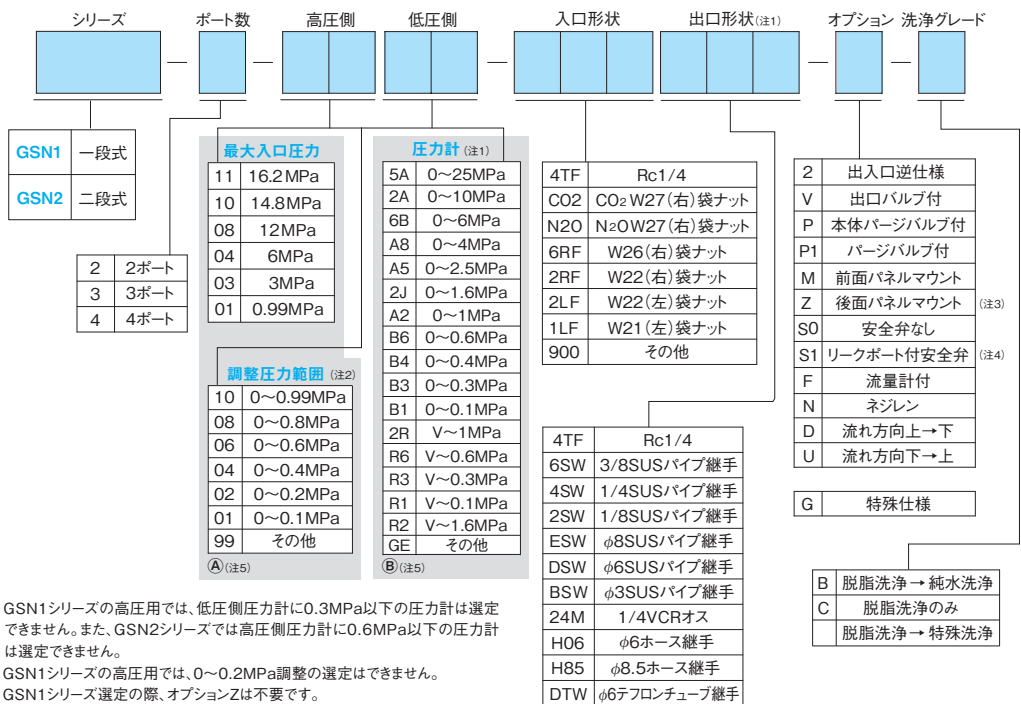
シリーズ ポート数 高圧側 低圧側 入口形状 出口形状(注1) オプション 洗浄グレード

| GSN1 | 一段式 |
|---|---|
| GSN2 | 二段式 |

| 2 | 2ポート |
|---|---|
| 3 | 3ポート |
| 4 | 4ポート |

最大入口圧力

| 11 | 16.2MPa |
|---|---|
| 10 | 14.8MPa |
| 08 | 12MPa |
| 04 | 6MPa |
| 03 | 3MPa |
| 01 | 0.99MPa |

調整圧力範囲(注2)

| 10 | 0〜0.99MPa |
|---|---|
| 08 | 0〜0.8MPa |
| 06 | 0〜0.6MPa |
| 04 | 0〜0.4MPa |
| 02 | 0〜0.2MPa |
| 01 | 0〜0.1MPa |
| 99 | その他 |

Ⓐ(注5)

圧力計(注1)

| 5A | 0〜25MPa |
|---|---|
| 2A | 0〜10MPa |
| 6B | 0〜6MPa |
| A8 | 0〜4MPa |
| A5 | 0〜2.5MPa |
| 2J | 0〜1.6MPa |
| A2 | 0〜1MPa |
| B6 | 0〜0.6MPa |
| B4 | 0〜0.4MPa |
| B3 | 0〜0.3MPa |
| B1 | 0〜0.1MPa |
| 2R | V〜1MPa |
| R6 | V〜0.6MPa |
| R3 | V〜0.3MPa |
| R1 | V〜0.1MPa |
| R2 | V〜1.6MPa |
| GE | その他 |

Ⓑ(注5)

| 4TF | Rc1/4 |
|---|---|
| CO2 | $CO_2$ W27(右)袋ナット |
| N2O | $N_2O$ W27(右)袋ナット |
| 6RF | W26(右)袋ナット |
| 2RF | W22(右)袋ナット |
| 2LF | W22(左)袋ナット |
| 1LF | W21(左)袋ナット |
| 900 | その他 |

| 4TF | Rc1/4 |
|---|---|
| 6SW | 3/8SUSパイプ継手 |
| 4SW | 1/4SUSパイプ継手 |
| 2SW | 1/8SUSパイプ継手 |
| ESW | $\phi$8SUSパイプ継手 |
| DSW | $\phi$6SUSパイプ継手 |
| BSW | $\phi$3SUSパイプ継手 |
| 24M | 1/4VCRオス |
| H06 | $\phi$6ホース継手 |
| H85 | $\phi$8.5ホース継手 |
| DTW | $\phi$6テフロンチューブ継手 |

| 2 | 出入口逆仕様 |
|---|---|
| V | 出口バルブ付 |
| P | 本体パージバルブ付 |
| P1 | パージバルブ付 |
| M | 前面パネルマウント |
| Z | 後面パネルマウント (注3) |
| S0 | 安全弁なし |
| S1 | リークポート付安全弁 (注4) |
| F | 流量計付 |
| N | ネジレン |
| D | 流れ方向上→下 |
| U | 流れ方向下→上 |

| G | 特殊仕様 |
|---|---|

| B | 脱脂洗浄→純水洗浄 |
|---|---|
| C | 脱脂洗浄のみ |
| | 脱脂洗浄→特殊洗浄 |

GSN1シリーズの高圧用では、低圧側圧力計に0.3MPa以下の圧力計は選定できません。また、GSN2シリーズでは高圧側圧力計に0.6MPa以下の圧力計は選定できません。
GSN1シリーズの高圧用では、0〜0.2MPa調整の選定はできません。
GSN1シリーズ選定の際、オプションZは不要です。